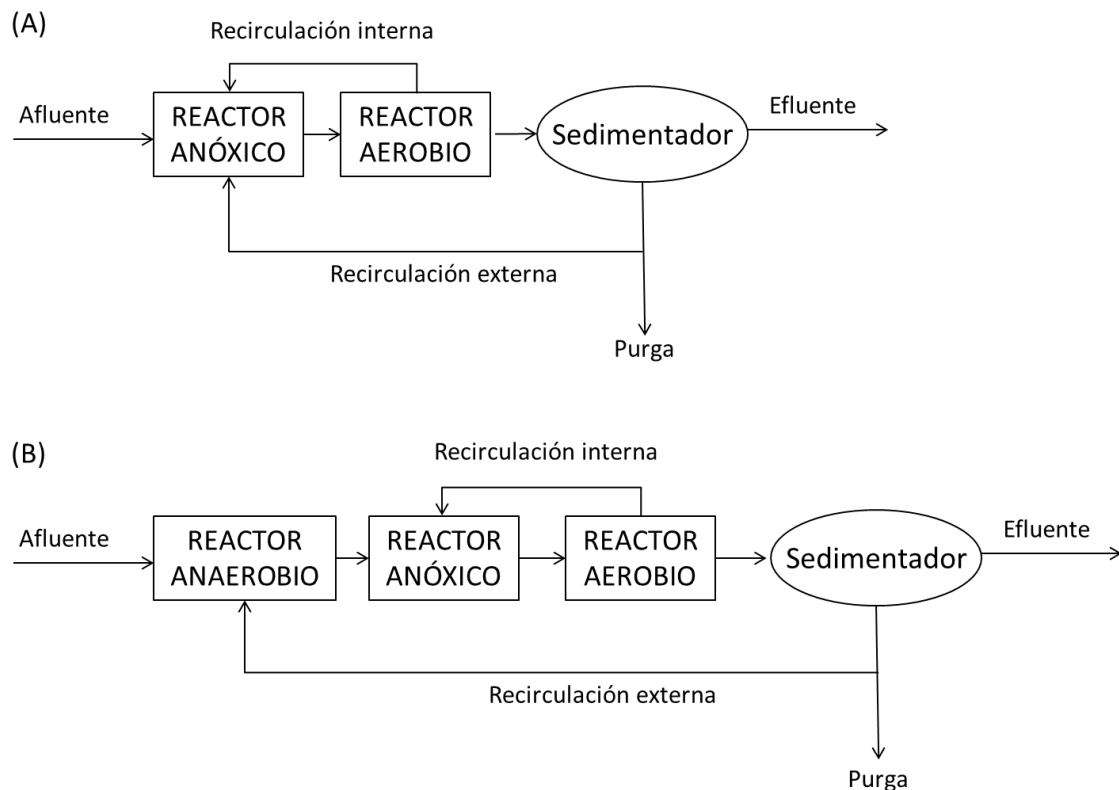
(A)

Recirculación interna

Afluente

REACTOR ANÓXICO

REACTOR AEROBIO

Sedimentador

Efluente

Recirculación externa

Purga

(B)

Recirculación interna

Afluente

REACTOR ANAEROBIO

REACTOR ANÓXICO

REACTOR AEROBIO

Sedimentador

Efluente

Recirculación externa

Purga